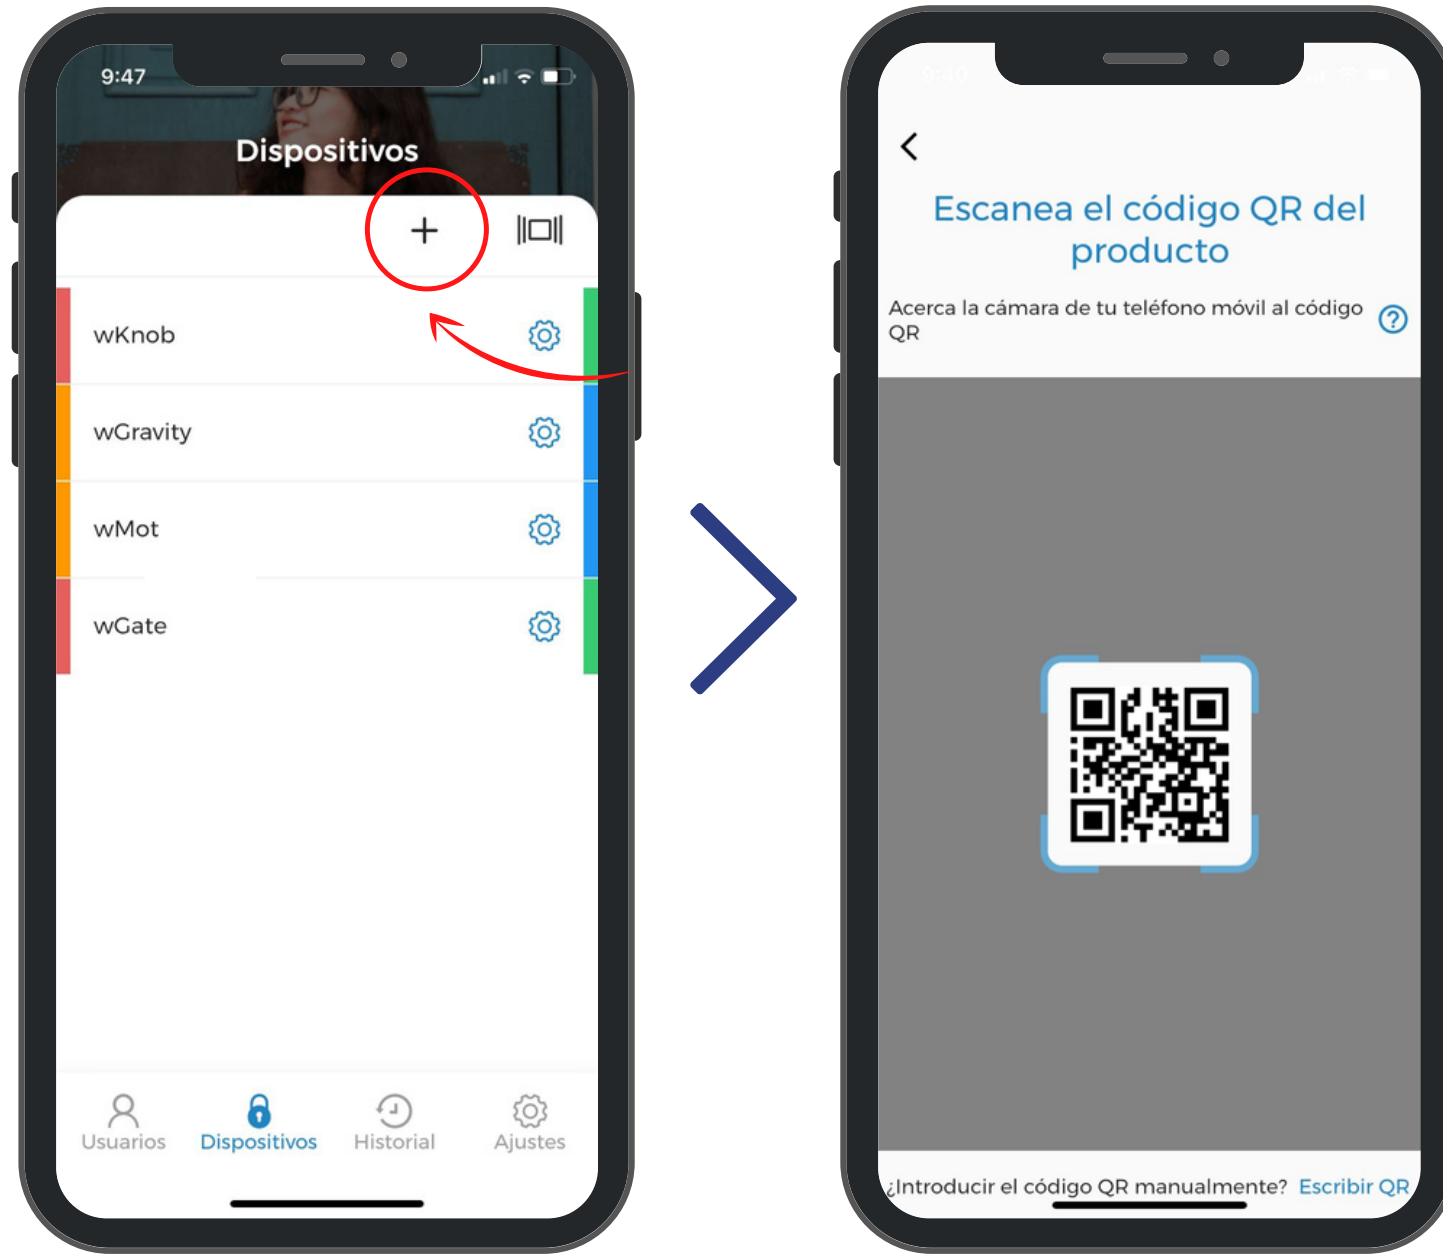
9:47

Dispositivos

+

wKnob

wGravity

wMot

wGate

Usuarios Dispositivos Historial Ajustes

Escanea el código QR del producto

Acerca la cámara de tu teléfono móvil al código QR

¿Introducir el código QR manualmente? Escribir QR